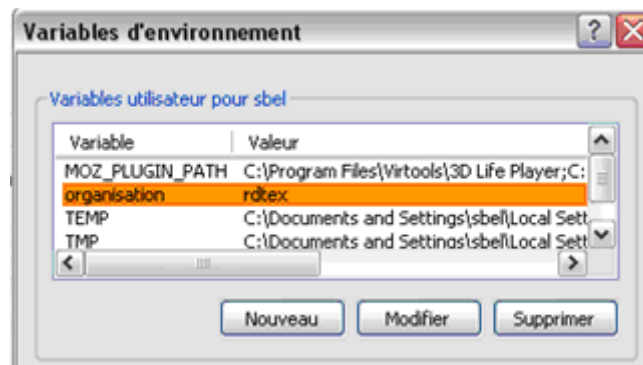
Variables d'environnement

Variables utilisateur pour sbel

| Variable | Valeur |
|---|---|
| MOZ_PLUGIN_PATH | C:\Program Files\Virtools\3D Life Player;C: |
| organisation | rdtex |
| TEMP | C:\Documents and Settings\sbel\Local Sett |
| TMP | C:\Documents and Settings\sbel\Local Sett |

Nouveau
Modifier
Supprimer